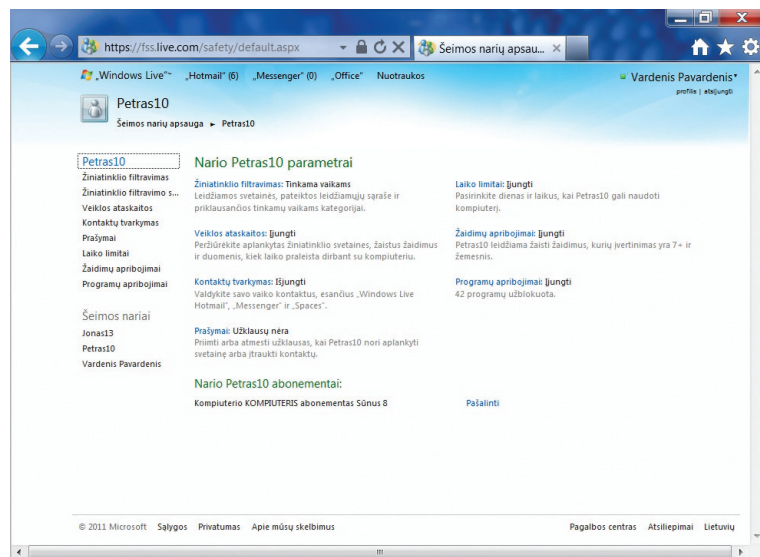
https://fss.live.com/safety/default.aspx
Šeimos narių apsau... ×

„Windows Live"™ „Hotmail" (6) „Messenger" (0) „Office" Nuotraukos
Vardenis Pavardenis
profile | atsijungti

Petras10
Šeimos narių apsauga ► Petras10

Petras10
Žiniatinklio filtravimas
Žiniatinklio filtravimo s...
Veiklos ataskaitos
Kontaktų tvarkymas
Prašymai
Laiko limitai
Žaidimų apribojimai
Programų apribojimai

Šeimos nariai
Jonas13
Petras10
Vardenis Pavardenis

Nario Petras10 parametrai

Žiniatinklio filtravimas: Tinkama vaikams
Leidžiamos svetainės, pateiktos leidžiamųjų sąraše ir priklausančios tinkamų vaikams kategorijai.

Veiklos ataskaitos: Įjungti
Peržiūrėkite aplankytas žiniatinklio svetaines, žaistus žaidimus ir duomenis, kiek laiko praleista dirbant su kompiuteriu.

Kontaktų tvarkymas: Išjungti
Valdykite savo vaiko kontaktus, esančius „Windows Live Hotmail", „Messenger" ir „Spaces".

Prašymai: Užklausų nėra
Priimti arba atmesti užklausas, kai Petras10 nori aplankyti svetainę arba įtraukti kontaktų.

Laiko limitai: Įjungti
Pasirinkite dienas ir laikus, kai Petras10 gali naudoti kompiuterį.

Žaidimų apribojimai: Įjungti
Petras10 leidžiama žaisti žaidimus, kurių įvertinimas yra 7+ ir žemesnis.

Programų apribojimai: Įjungti
42 programų užblokuota.

Nario Petras10 abonementai:
Kompiuterio KOMPIUTERIS abonementas Sūnus 8
Pašalinti

© 2011 Microsoft Sąlygos Privatumas Apie mūsų skelbimus
Pagalbos centras Atsiliepimai Lietuvių